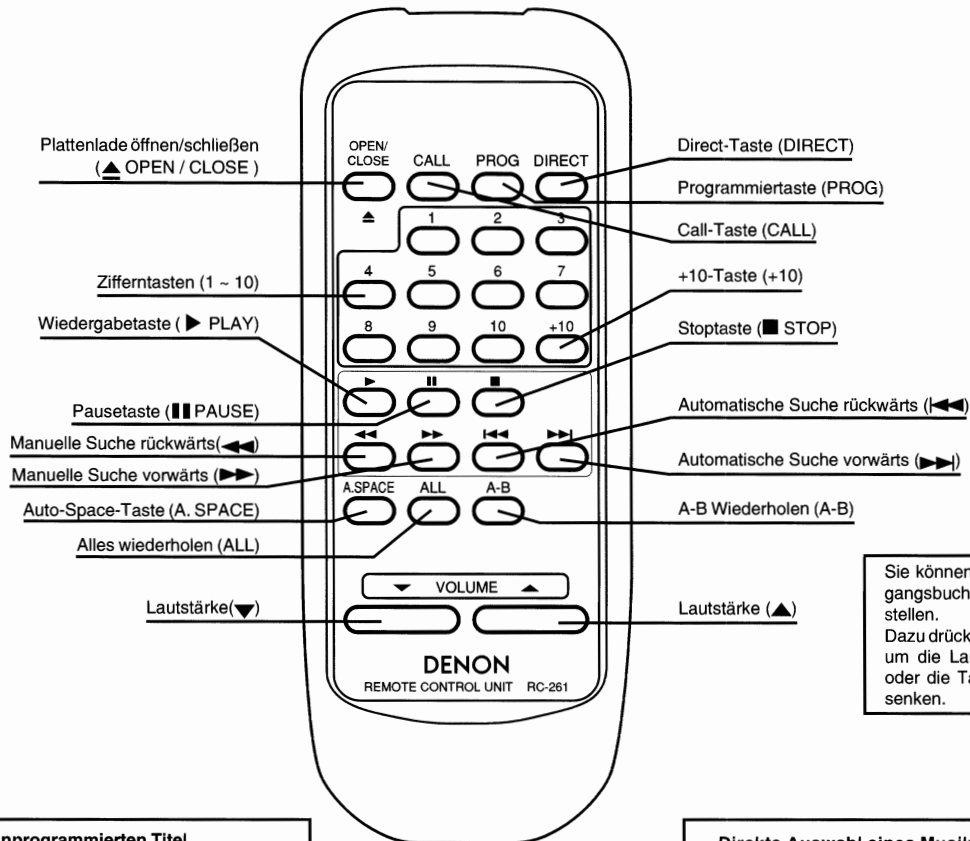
Plattenlade öffnen/schließen (▲ OPEN / CLOSE )

Zifferntasten (1 ~ 10)

Wiedergabetaste ( ▶ PLAY)

Pausetaste (❚❚ PAUSE)

Manuelle Suche rückwärts(◀◀)

Manuelle Suche vorwärts (▶▶)

Auto-Space-Taste (A. SPACE)

Alles wiederholen (ALL)

Lautstärke(▼)

OPEN/ CLOSE

CALL

PROG

DIRECT

▲

1 2 3

4 5 6 7

8 9 10 +10

▶ ❚❚ ■

◀◀ ▶▶ ❙◀◀ ▶▶❙

A.SPACE ALL A-B

▼ VOLUME ▲

DENON

REMOTE CONTROL UNIT RC-261

Direct-Taste (DIRECT)

Programmiertaste (PROG)

Call-Taste (CALL)

+10-Taste (+10)

Stoptaste (■ STOP)

Automatische Suche rückwärts (❙◀◀)

Automatische Suche vorwärts (▶▶❙)

A-B Wiederholen (A-B)

Lautstärke (▲)

Sie können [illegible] gangsbuch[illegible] stellen. Dazu drück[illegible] um die La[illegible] oder die Ta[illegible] senken.

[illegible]nprogrammierten Titel

Direkte Auswahl eines Musik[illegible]